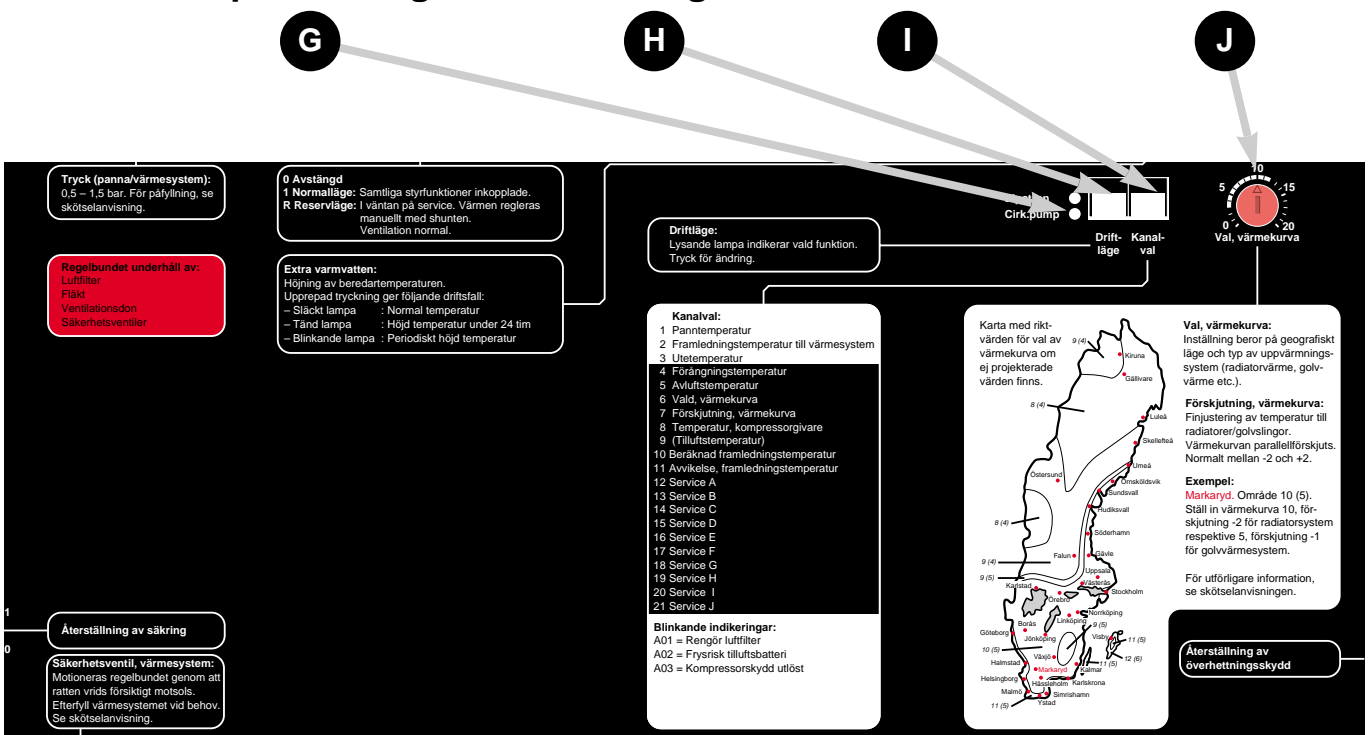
G

H

I

J

Tryck (panna/värmesystem):
0,5 – 1,5 bar. För påfyllning, se skötselanvisning.

Regelbundet underhåll av:
Luftfilter
Fläkt
Ventilationsdon
Säkerhetsventiler

0 Avstängd
1 Normalläge: Samtliga styrfunktioner inkopplade.
R Reservläge: I väntan på service. Värmen regleras manuellt med shunten. Ventilation normal.

Extra varmvatten:
Höjning av beredartemperaturen.
Upprepad tryckning ger följande driftsfall:
– Släckt lampa : Normal temperatur
– Tänd lampa : Höjd temperatur under 24 tim
– Blinkande lampa : Periodiskt höjd temperatur

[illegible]
Cirk.pump

Driftläge

Kanalval

Driftläge:
Lysande lampa indikerar vald funktion.
Tryck för ändring.

5 10 15
0 20
Val, värmekurva

Kanalval:
1 Panntemperatur
2 Framledningstemperatur till värmesystem
3 Utetemperatur
4 Förångningstemperatur
5 Avluftstemperatur
6 Vald, värmekurva
7 Förskjutning, värmekurva
8 Temperatur, kompressorgivare
9 (Tilluftstemperatur)
10 Beräknad framledningstemperatur
11 Avvikelse, framledningstemperatur
12 Service A
13 Service B
14 Service C
15 Service D
16 Service E
17 Service F
18 Service G
19 Service H
20 Service I
21 Service J

Blinkande indikeringar:
A01 = Rengör luftfilter
A02 = Frysrisk tilluftsbatteri
A03 = Kompressorskydd utlöst

Karta med riktvärden för val av värmekurva om ej projekterade värden finns.

9 (4) Kiruna Gällivare 8 (4) Luleå Skellefteå Umeå Östersund Örnsköldsvik Sundsvall Hudiksvall 8 (4) Söderhamn Falun Gävle 9 (4) Uppsala 9 (5) Karlstad Västerås Stockholm Örebro Norrköping Linköping 9 (5) Borås Göteborg Jönköping Visby 11 (5) 10 (5) Växjö 12 (6) Halmstad Markaryd 11 (5) Kalmar Helsingborg Hässleholm Karlskrona Malmö Simrishamn 11 (5) Ystad

Val, värmekurva:
Inställning beror på geografiskt läge och typ av uppvärmningssystem (radiatorvärme, golvvärme etc.).

Förskjutning, värmekurva:
Finjustering av temperatur till radiatorer/golvslingor. Värmekurvan parallellförskjuts. Normalt mellan -2 och +2.

Exempel:
Markaryd. Område 10 (5). Ställ in värmekurva 10, förskjutning -2 för radiatorsystem respektive 5, förskjutning -1 för golvvärmesystem.

För utförligare information, se skötselanvisningen.

1
0
Återställning av säkring

Säkerhetsventil, värmesystem:
Motioneras regelbundet genom att ratten vrids försiktigt motsols. Efterfyll värmesystemet vid behov. Se skötselanvisning.

Återställning av överhettningsskydd